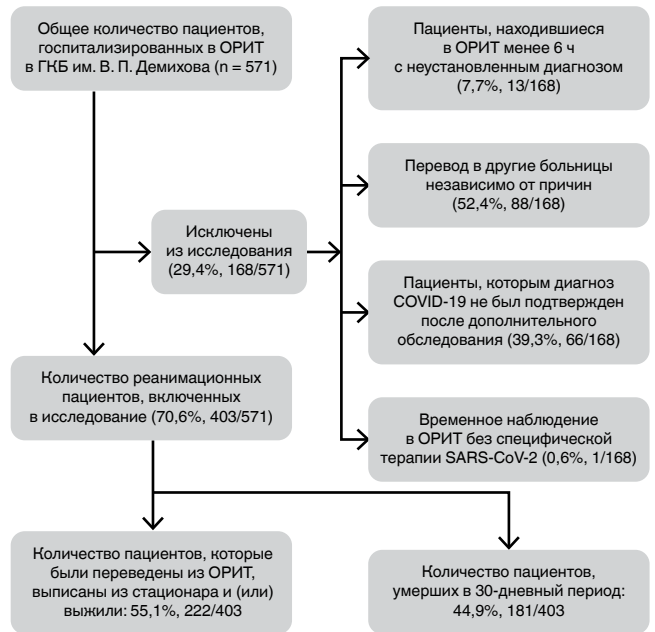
Общее количество пациентов, госпитализированных в ОРИТ в ГКБ им. В. П. Демихова (n = 571)

Исключены из исследования (29,4%, 168/571)

Пациенты, находившиеся в ОРИТ менее 6 ч с неустановленным диагнозом (7,7%, 13/168)

Перевод в другие больницы независимо от причин (52,4%, 88/168)

Пациенты, которым диагноз COVID-19 не был подтвержден после дополнительного обследования (39,3%, 66/168)

Временное наблюдение в ОРИТ без специфической терапии SARS-CoV-2 (0,6%, 1/168)

Количество реанимационных пациентов, включенных в исследование (70,6%, 403/571)

Количество пациентов, которые были переведены из ОРИТ, выписаны из стационара и (или) выжили: 55,1%, 222/403

Количество пациентов, умерших в 30-дневный период: 44,9%, 181/403